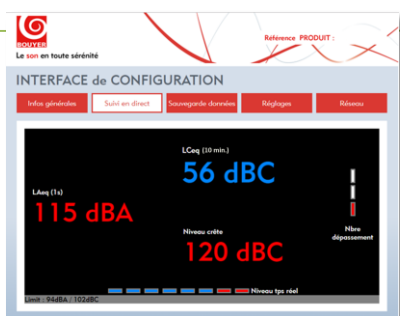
BOUYER
Le son en toute sérénité

Référence PRODUIT :

INTERFACE de CONFIGURATION

Infos générales
Suivi en direct
Sauvegarde données
Réglages
Réseau

LCeq (10 min.)
56 dBC

LAeq (1s)
115 dBA

Nbre dépassement

Niveau crête
120 dBC

Niveau tps réel

Limit : 94dBA / 102dBC